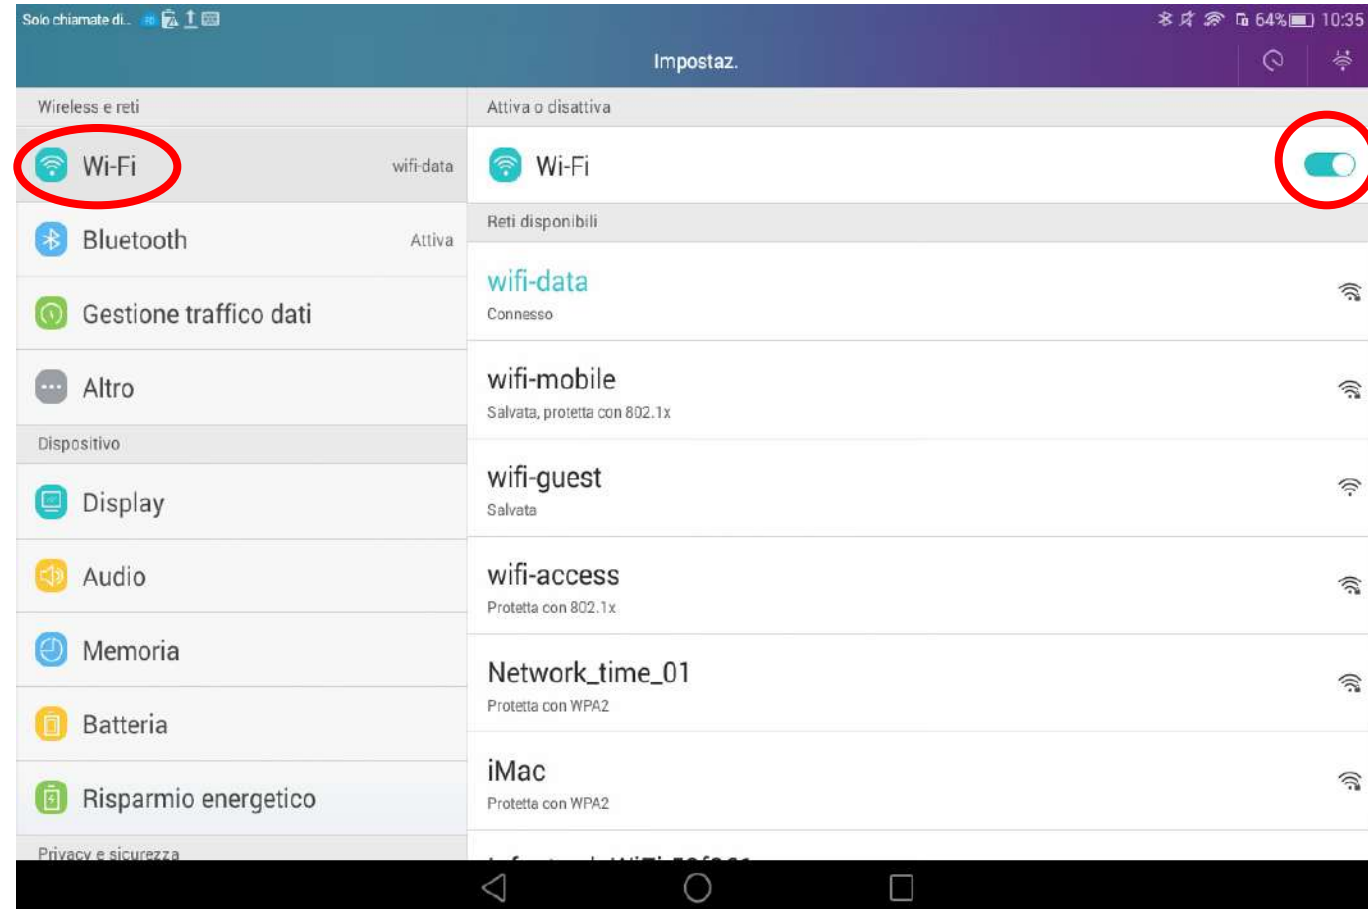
Solo chiamate di.. 64% 10:35

Impostaz.

Wireless e reti

Wi-Fi wifi-data

Bluetooth Attiva

Gestione traffico dati

Altro

Dispositivo

Display

Audio

Memoria

Batteria

Risparmio energetico

Privacy e sicurezza

Attiva o disattiva

Wi-Fi

Reti disponibili

wifi-data
Connesso

wifi-mobile
Salvata, protetta con 802.1x

wifi-guest
Salvata

wifi-access
Protetta con 802.1x

Network_time_01
Protetta con WPA2

iMac
Protetta con WPA2

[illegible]